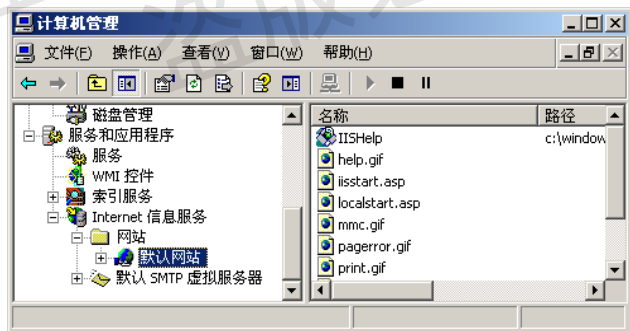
计算机管理

文件(F) 操作(A) 查看(V) 窗口(W) 帮助(H)

磁盘管理
服务和应用程序
服务
WMI 控件
索引服务
Internet 信息服务
网站
默认网站
默认 SMTP 虚拟服务器

| 名称 | 路径 |
|---|---|
| IISHelp | c:\window |
| help.gif | |
| iisstart.asp | |
| localstart.asp | |
| mmc.gif | |
| pagerror.gif | |
| print.gif | |